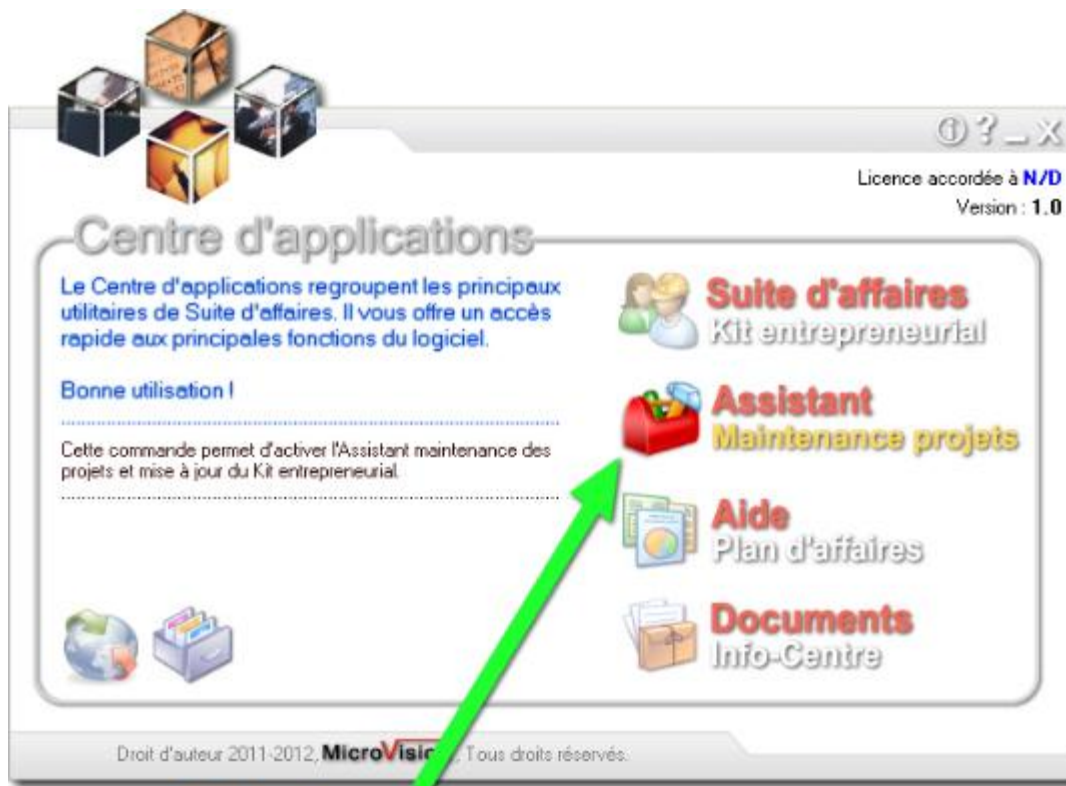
① ? _ X

Licence accordée à N/D
Version : 1.0

Centre d'applications

Le Centre d'applications regroupent les principaux utilitaires de Suite d'affaires. Il vous offre un accès rapide aux principales fonctions du logiciel.

Bonne utilisation !

Cette commande permet d'activer l'Assistant maintenance des projets et mise à jour du Kit entrepreneurial.

Suite d'affaires
Kit entrepreneurial

Assistant
Maintenance projets

Aide
Plan d'affaires

Documents
Info-Centre

Droit d'auteur 2011-2012, MicroVisi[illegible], Tous droits réservés.